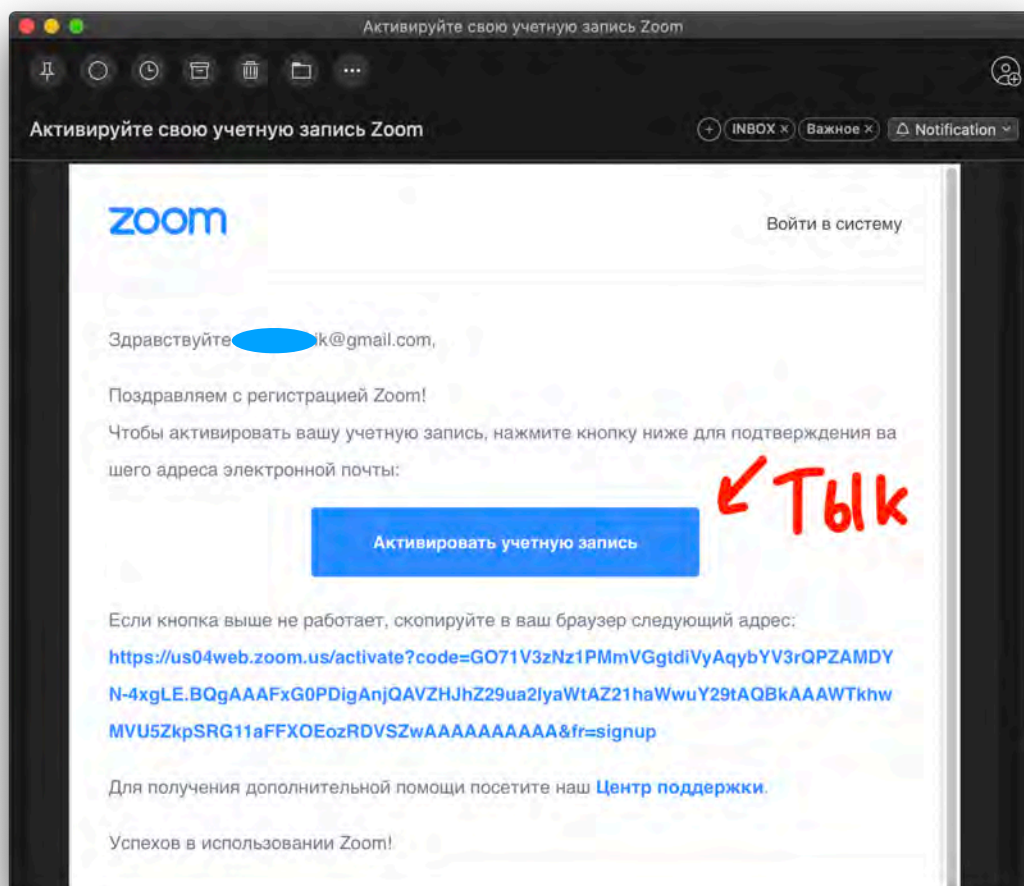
Активируйте свою учетную запись Zoom

Активируйте свою учетную запись Zoom

INBOX × Важное × Notification

zoom

Войти в систему

Здравствуйте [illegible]ik@gmail.com,

Поздравляем с регистрацией Zoom!

Чтобы активировать вашу учетную запись, нажмите кнопку ниже для подтверждения вашего адреса электронной почты:

Тык

Активировать учетную запись

Если кнопка выше не работает, скопируйте в ваш браузер следующий адрес:

https://us04web.zoom.us/activate?code=GO71V3zNz1PMmVGgtdiVyAqybYV3rQPZAMDYN-4xgLE.BQgAAAFxG0PDigAnjQAVZHJhZ29ua2lyaWtAZ21haWwuY29tAQBkAAAWTkhwMVU5ZkpSRG11aFFXOEozRDVSZwAAAAAAAAAA&fr=signup

Для получения дополнительной помощи посетите наш Центр поддержки.

Успехов в использовании Zoom!